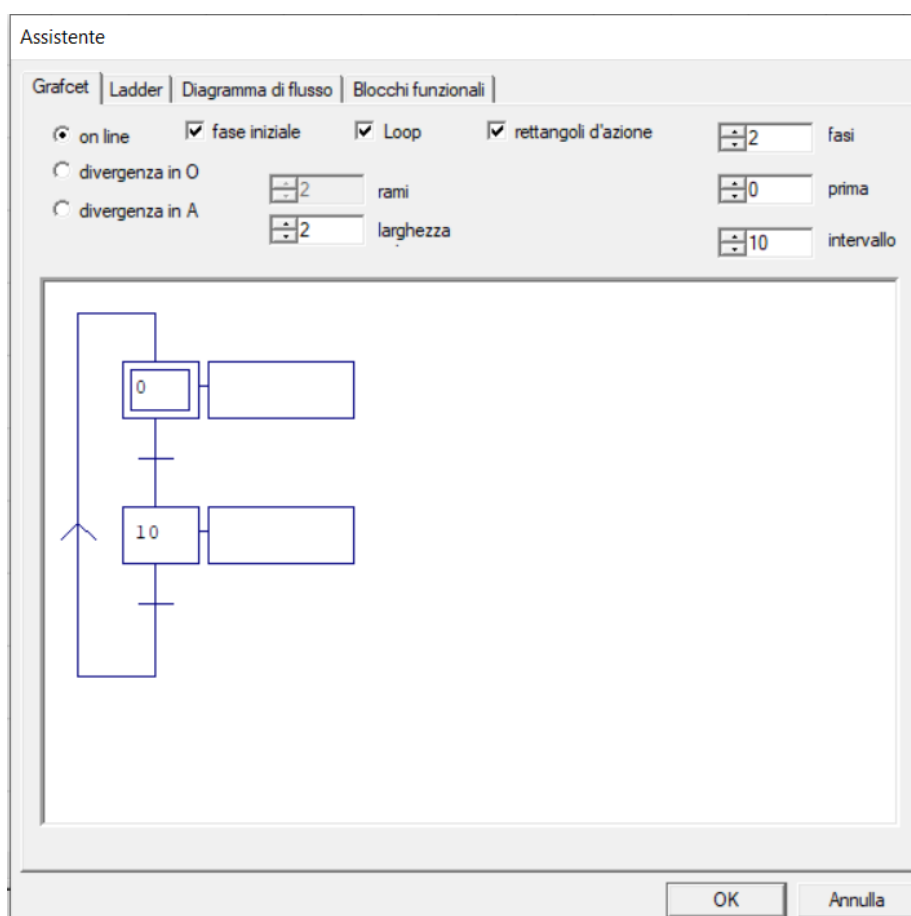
Assistente

Grafcet | Ladder | Diagramma di flusso | Blocchi funzionali

on line
divergenza in O
divergenza in A

fase iniziale
Loop
rettangoli d'azione

2 rami
2 larghezza

2 fasi
0 prima
10 intervallo

0

10

OK
Annulla